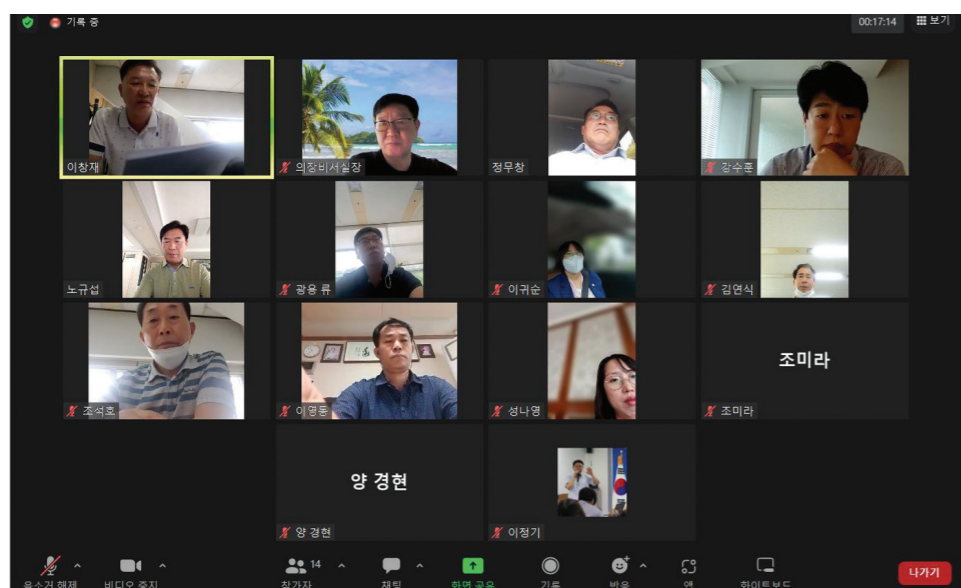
기록 중

00:17:14

보기

이창재

의장비서실장

정무창

강수훈

노규섭

광용 류

이귀순

김연식

조석호

이영훈

성나영

조미라

조미라

양 경현

양 경현

이정기

음소거 해제

비디오 중지

14

참가자

채팅

화면 공유

기록

반응

앱

화이트보드

나가기